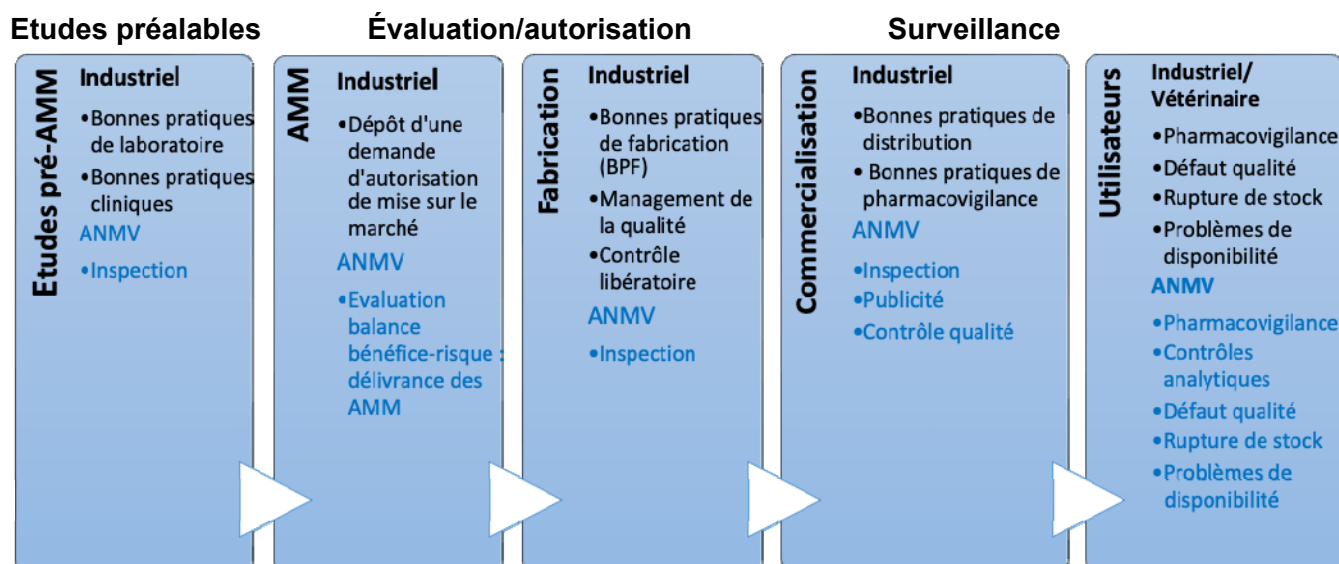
Etudes préalables

Évaluation/autorisation

Surveillance

Etudes pré-AMM

Industriel
•Bonnes pratiques de laboratoire
•Bonnes pratiques cliniques
ANMV
•Inspection

AMM

Industriel
•Dépôt d'une demande d'autorisation de mise sur le marché
ANMV
•Evaluation balance bénéfice-risque : délivrance des AMM

Fabrication

Industriel
•Bonnes pratiques de fabrication (BPF)
•Management de la qualité
•Contrôle libératoire
ANMV
•Inspection

Commercialisation

Industriel
•Bonnes pratiques de distribution
•Bonnes pratiques de pharmacovigilance
ANMV
•Inspection
•Publicité
•Contrôle qualité

Utilisateurs

Industriel/ Vétérinaire
•Pharmacovigilance
•Défaut qualité
•Rupture de stock
•Problèmes de disponibilité
ANMV
•Pharmacovigilance
•Contrôles analytiques
•Défaut qualité
•Rupture de stock
•Problèmes de disponibilité